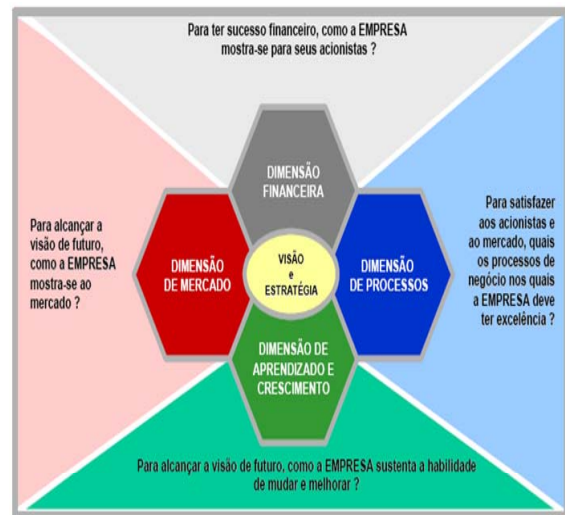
Para ter sucesso financeiro, como a EMPRESA mostra-se para seus acionistas ?

Para alcançar a visão de futuro, como a EMPRESA mostra-se ao mercado ?

DIMENSÃO FINANCEIRA

DIMENSÃO DE MERCADO

VISÃO e ESTRATÉGIA

DIMENSÃO DE PROCESSOS

DIMENSÃO DE APRENDIZADO E CRESCIMENTO

Para satisfazer aos acionistas e ao mercado, quais os processos de negócio nos quais a EMPRESA deve ter excelência ?

Para alcançar a visão de futuro, como a EMPRESA sustenta a habilidade de mudar e melhorar ?